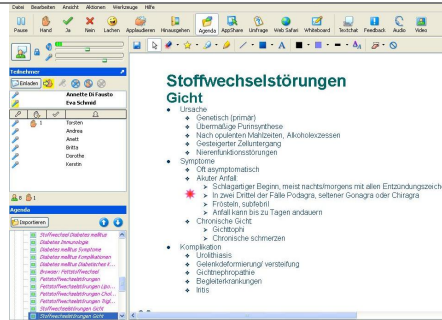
Datei Bearbeiten Ansicht Aktionen Werkzeuge Hilfe

Pause Hand Ja Nein Lachen Applaudieren Hinausgehen Agenda AppShare Umfrage Web Safari Whiteboard Textchat Feedback Audio Video

Teilnehmer
Einladen
Annette Di Fausto
Eva Schmid
Torsten
Andrea
Anett
Britta
Dorothe
Kerstin

8 1

Agenda
Importieren
Stoffwechsel Diabetes mellitus
Diabetes Immunologie
Diabetes mellitus Symptome
Diabetes mellitus Komplikationen
Diabetes mellitus Diabetisches F...
Browser - Fettstoffwechsel
Fettstoffwechselstörungen
Fettstoffwechselstörungen Lipo...
Fettstoffwechselstörungen Chol...
Fettstoffwechselstörungen Trigl...
Stoffwechselstörungen
Stoffwechselstörungen Gicht

Stoffwechselstörungen
Gicht

- Ursache
  - Genetisch (primär)
  - Übermäßige Purinsynthese
  - Nach opulenten Mahlzeiten, Alkoholexzessen
  - Gesteigerter Zelluntergang
  - Nierenfunktionsstörungen
- Symptome
  - Oft asymptomatisch
  - Akuter Anfall
    - Schlagartiger Beginn, meist nachts/morgens mit allen Entzündungszeich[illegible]
    - In zwei Drittel der Fälle Podagra, seltener Gonagra oder Chiragra
    - Frösteln, subfebril
    - Anfall kann bis zu Tagen andauern
  - Chronische Gicht
    - Gichttophi
    - Chronische schmerzen
- Komplikation
  - Urolithiasis
  - Gelenkdeformierung/ versteifung
  - Gichtnephropathie
  - Begleiterkrankungen
  - Iritis